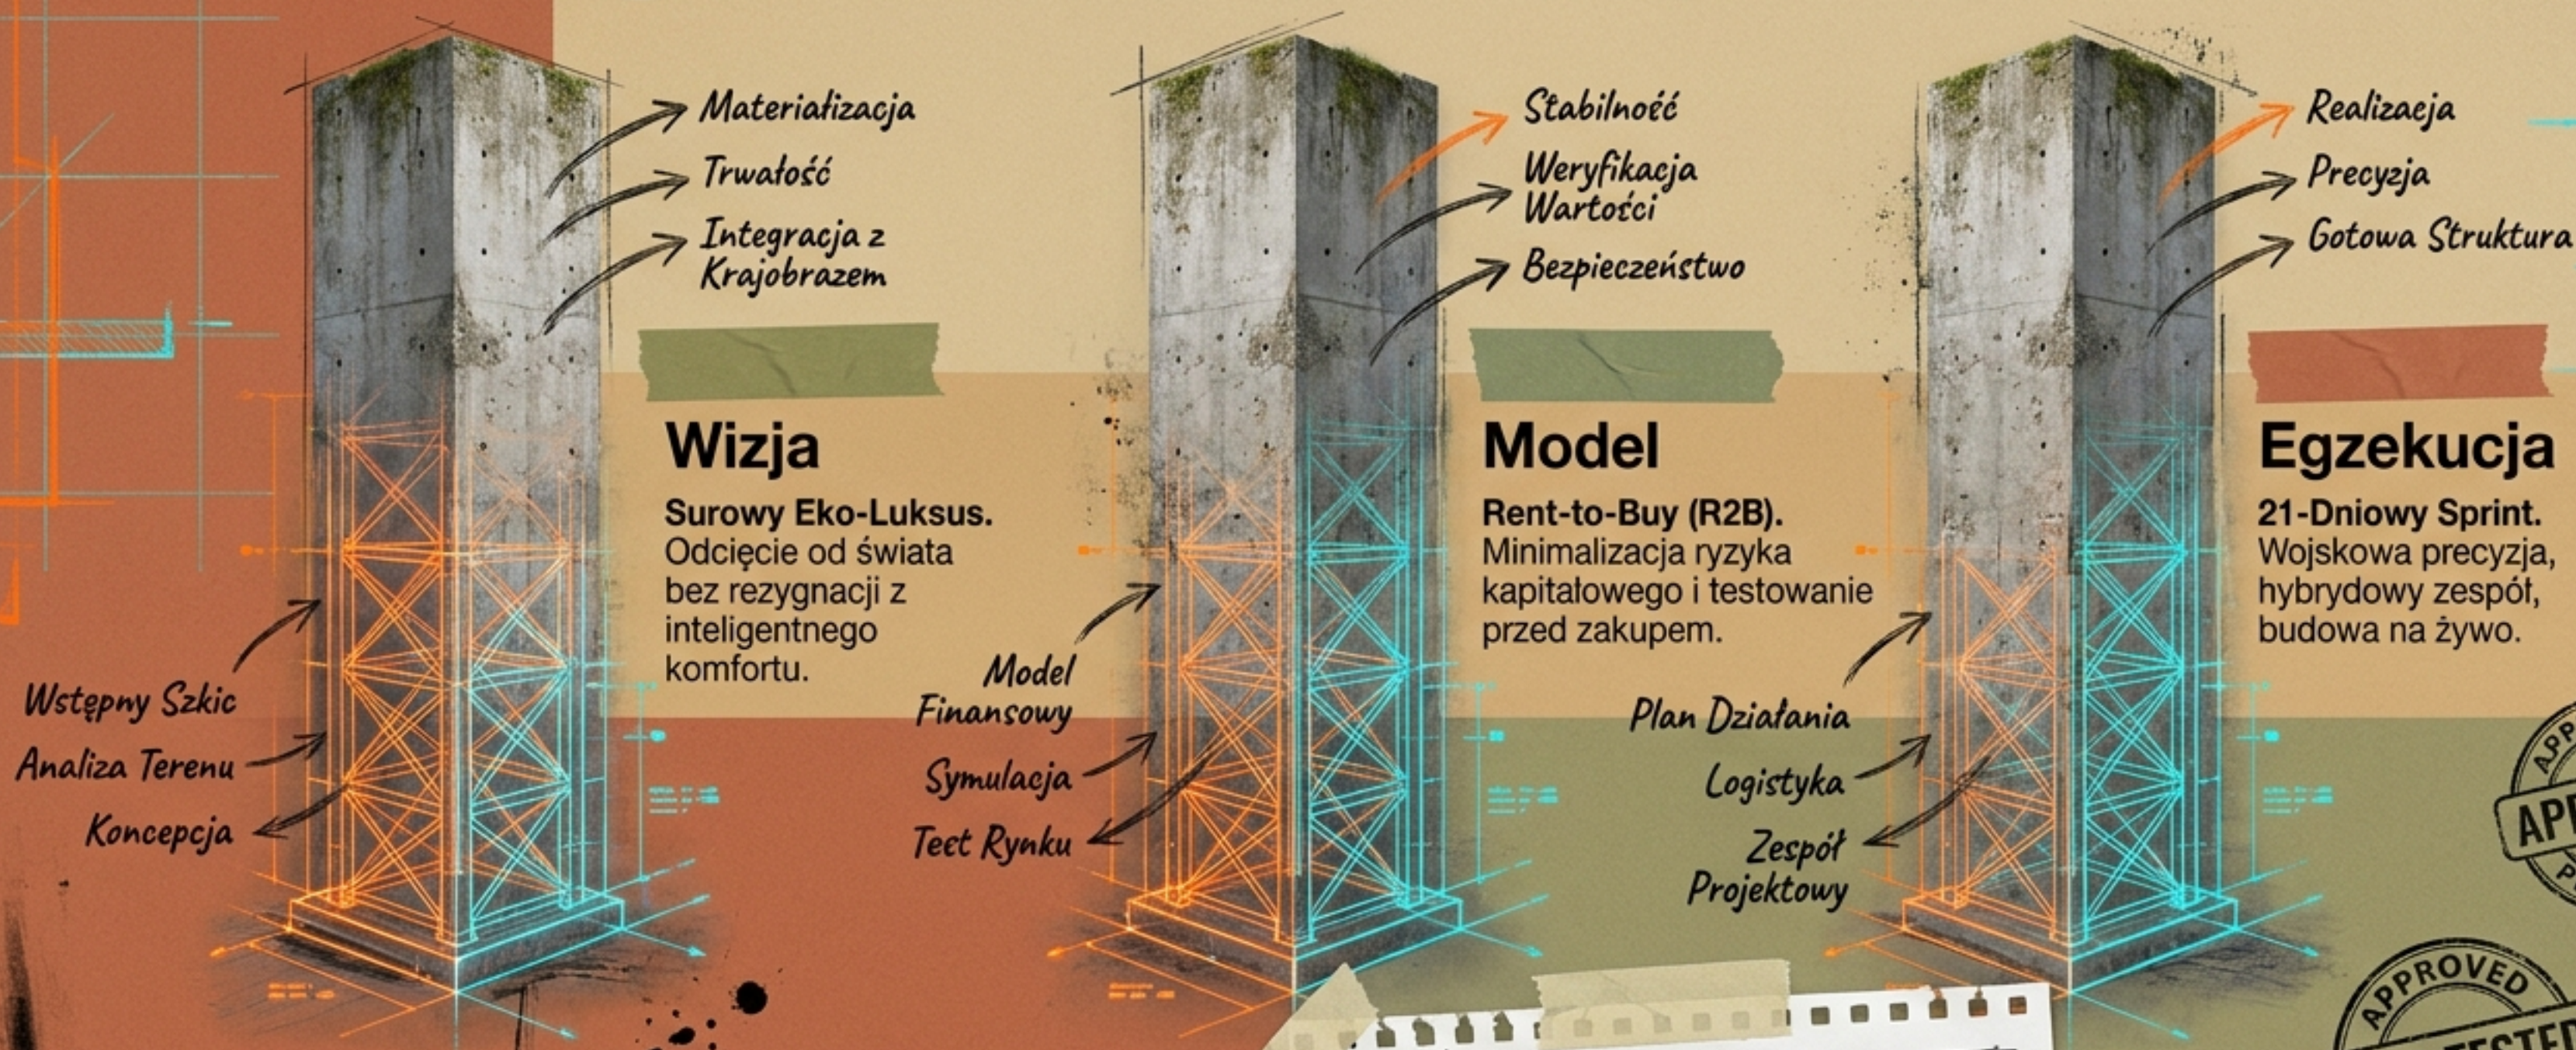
Materializacja
Trwałość
Integracja z Krajobrazem

Wizja

Surowy Eko-Luksus. Odcięcie od świata bez rezygnacji z inteligentnego komfortu.

Wstępny Szkic
Analiza Terenu
Koncepcja

Stabilnoćć
Weryfikacja Wartości
Bezpieczeństwo

Model

Rent-to-Buy (R2B). Minimalizacja ryzyka kapitałowego i testowanie przed zakupem.

Model Finansowy
Symulacja
Teet Rynku

Realizacja
Precyzja
Gotowa Struktura

Egzekucja

21-Dniowy Sprint. Wojskowa precyzja, hybrydowy zespół, budowa na żywo.

Plan Działania
Logistyka
Zespół Projektowy

APP
APPROVED
TESTED